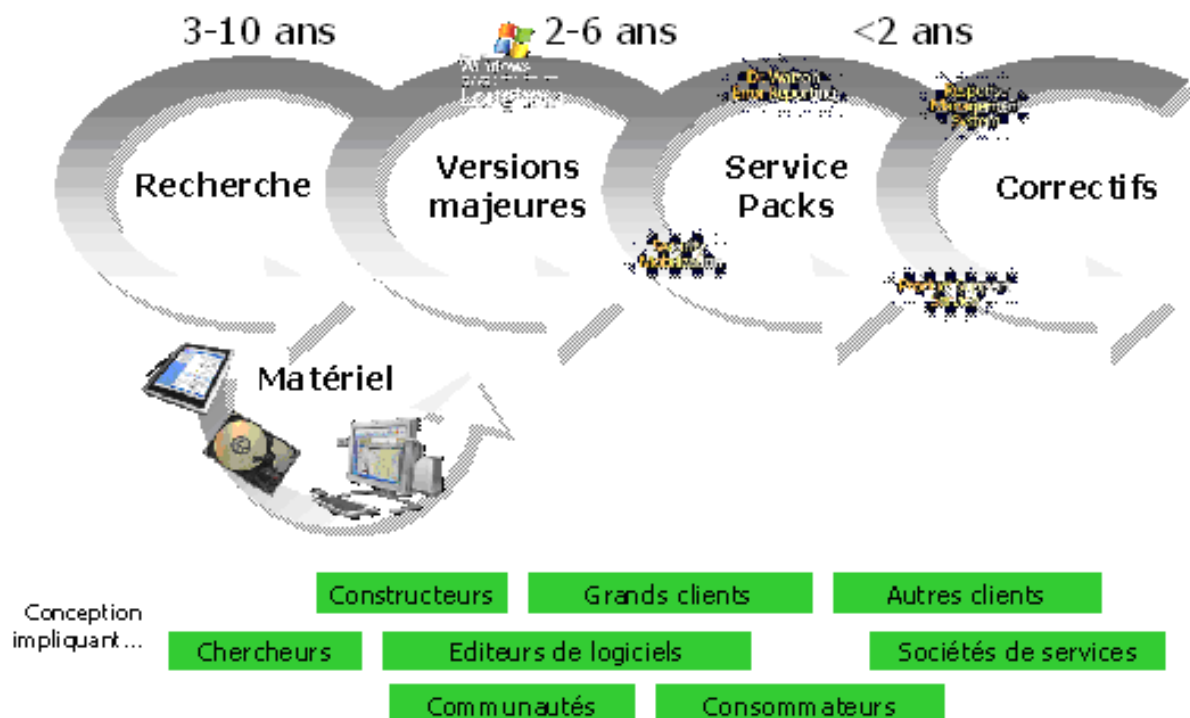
3-10 ans

2-6 ans

<2 ans

Windows
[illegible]
Longhorn

Dr Watson
Error Reporting

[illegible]

Recherche

Versions majeures

Service Packs

Correctifs

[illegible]

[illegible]

Matériel

Conception impliquant…

Constructeurs

Grands clients

Autres clients

Chercheurs

Editeurs de logiciels

Sociétés de services

Communautés

Consommateurs